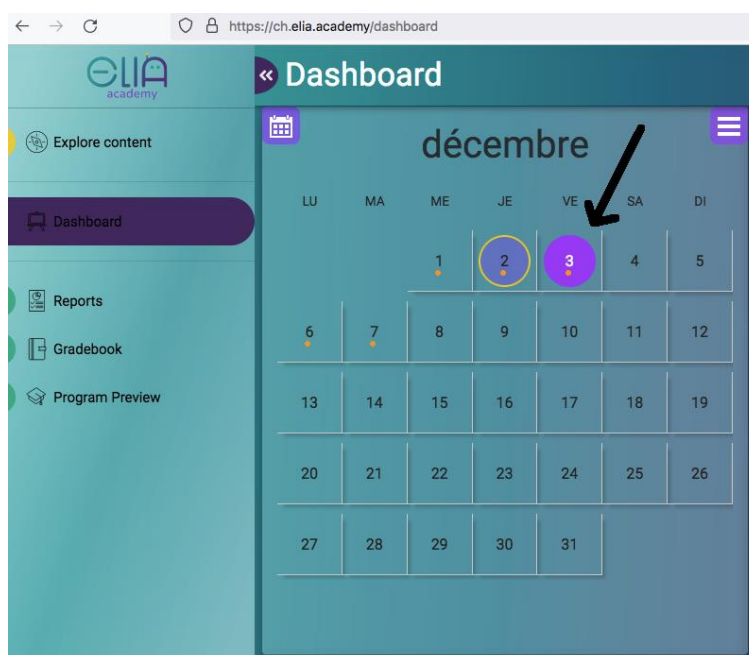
https://ch.elia.academy/dashboard

elia academy

« Dashboard

Explore content

Dashboard

Reports

Gradebook

Program Preview

décembre

| LU | MA | ME | JE | VE | SA | DI |
|---|---|---|---|---|---|---|
| | | 1 | 2 | 3 | 4 | 5 |
| 6 | 7 | 8 | 9 | 10 | 11 | 12 |
| 13 | 14 | 15 | 16 | 17 | 18 | 19 |
| 20 | 21 | 22 | 23 | 24 | 25 | 26 |
| 27 | 28 | 29 | 30 | 31 | | |